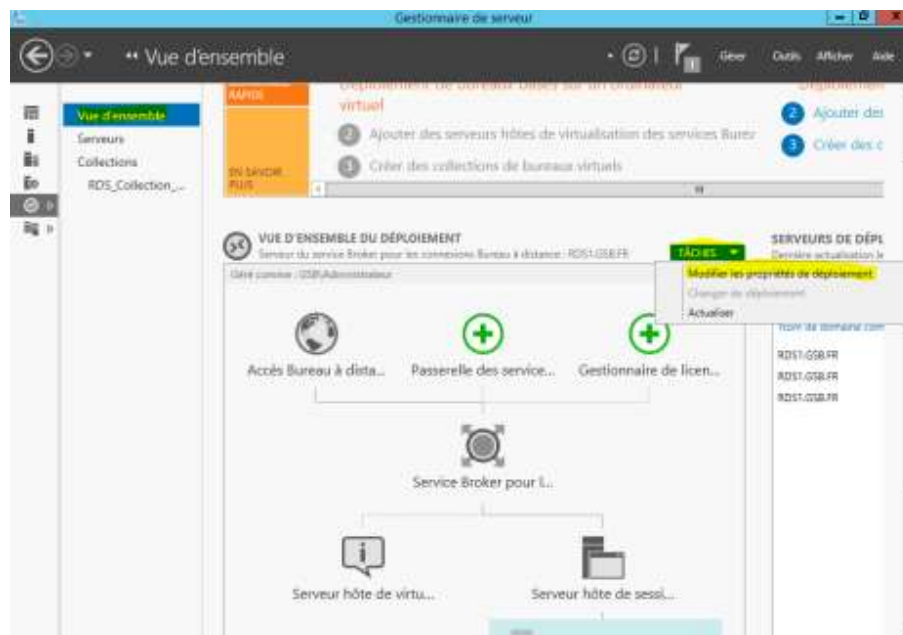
Gestionnaire de serveur

•• Vue d'ensemble

Gérer Outils Afficher Aide

Vue d'ensemble
Serveurs
Collections
RDS_Collection_...

RAPIDE

EN SAVOIR PLUS

Déploiement de bureaux basés sur un ordinateur virtuel

2 Ajouter des serveurs hôtes de virtualisation des services Burea

3 Créer des collections de bureaux virtuels

Déploiemen

2 Ajouter des

3 Créer des c

VUE D'ENSEMBLE DU DÉPLOIEMENT
Serveur du service Broker pour les connexions Bureau à distance : RDS1.GSB.FR

TÂCHES

Géré comme : GSB\Administrateur

Modifier les propriétés de déploiement
Changer de déploiement
Actualiser

SERVEURS DE DÉPL
Dernière actualisation le

Nom de domaine com

RDS1.GSB.FR
RDS1.GSB.FR
RDS1.GSB.FR

Accès Bureau à dista...

Passerelle des service...

Gestionnaire de licen...

Service Broker pour l...

Serveur hôte de virtu...

Serveur hôte de sessi...